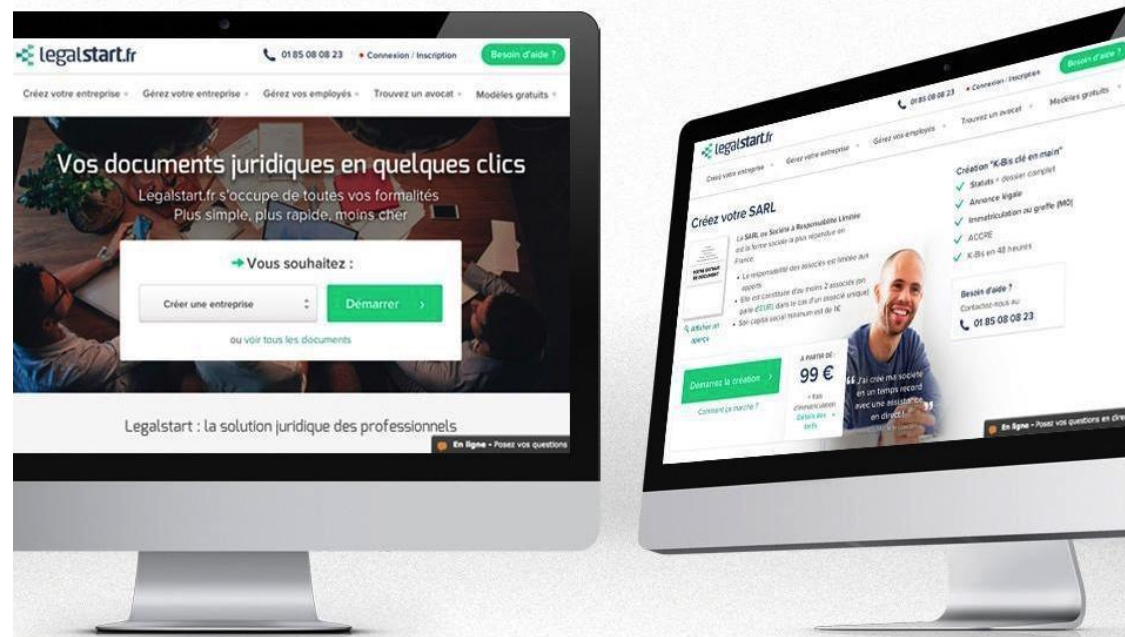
legalstart.fr

01 85 08 08 23 • Connexion / Inscription Besoin d'aide ?

Créez votre entreprise Gérez votre entreprise Gérez vos employés Trouvez un avocat Modèles gratuits

Vos documents juridiques en quelques clics

Legalstart.fr s'occupe de toutes vos formalités
Plus simple, plus rapide, moins cher

→ Vous souhaitez :

Créer une entreprise Démarrer ›

ou voir tous les documents

Legalstart : la solution juridique des professionnels

En ligne - Posez vos questions

legalstart.fr

01 85 08 08 23 • Connexion / Inscription Besoin d'aide ?

Créez votre entreprise Gérez votre entreprise Gérez vos employés Trouvez un avocat Modèles gratuits

Créez votre SARL

La SARL ou Société à Responsabilité Limitée est la forme sociale la plus répandue en France.

• La responsabilité des associés est limitée aux apports
• Elle est constituée d'au moins 2 associés (on parle d'EURL dans le cas d'un associé unique)
• Son capital social minimum est de 1€

Afficher un aperçu

Démarrez la création ›

Comment ça marche ?

À PARTIR DE :
99 €
+ frais d'immatriculation
Détails des tarifs

J'ai créé ma société en un temps record avec une assistance en direct !

Création "K-Bis clé en main"
✓ Statuts + dossier complet
✓ Annonce légale
✓ Immatriculation au greffe (MO)
✓ ACCRE
✓ K-Bis en 48 heures

Besoin d'aide ?
Contactez-nous au
01 85 08 08 23

En ligne - Posez vos questions en dire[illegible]